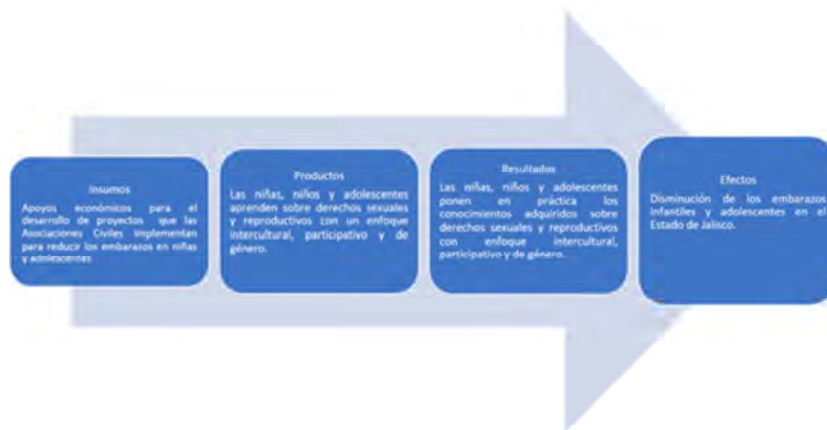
Insumos
Apoyos económicos para el desarrollo de proyectos que las Asociaciones Civiles implementan para reducir los embarazos en niñas y adolescentes

Productos
Las niñas, niños y adolescentes aprenden sobre derechos sexuales y reproductivos con un enfoque intercultural, participativo y de género.

Resultados
Las niñas, niños y adolescentes ponen en práctica los conocimientos adquiridos sobre derechos sexuales y reproductivos con enfoque intercultural, participativo y de género.

Efectos
Disminución de los embarazos infantiles y adolescentes en el Estado de Jalisco.